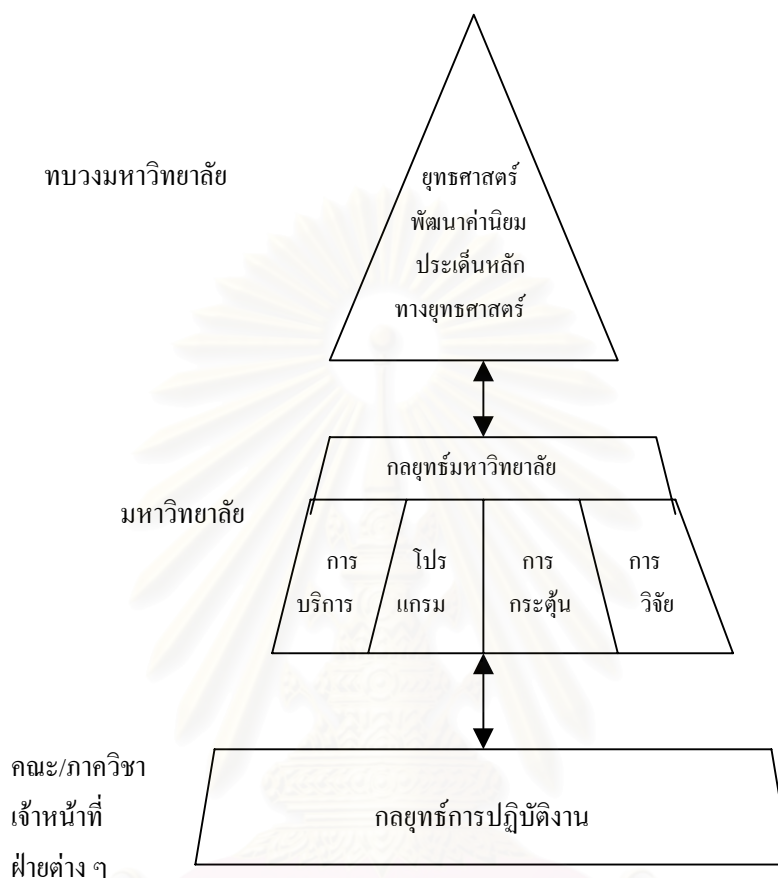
ทบวงมหาวิทยาลัย

ยุทธศาสตร์
พัฒนาค่านิยม
ประเด็นหลัก
ทางยุทธศาสตร์

กลยุทธ์มหาวิทยาลัย

มหาวิทยาลัย

การ
บริการ

โปร
แกรม

การ
กระตุ้น

การ
วิจัย

คณะ/ภาควิชา
เจ้าหน้าที่
ฝ่ายต่าง ๆ

กลยุทธ์การปฏิบัติงาน